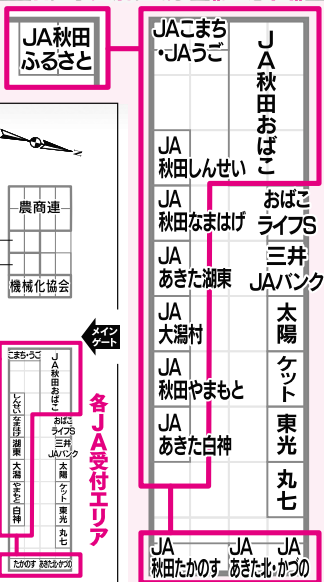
JA秋田ふるさと

JAこまち・JAうご

JA秋田おばこ

JA秋田しんせい

JA秋田なまはげ

おばこライフS

JAあきた湖東

三井JAバンク

JA大潟村

太陽

JA秋田やまもと

ケット

JAあきた白神

東光

丸七

JA秋田たかのす

JAあきた北

JAかづの

農商連

機械化協会

メインゲート

各JA受付エリア

こまち・うご

JA秋田おばこ

しんせい

なまはげ

おばこライフS

湖東

三井JAバンク

大潟

太陽

やまもと

ケット

白神

東光

丸七

たかのす

あきた北

かづの